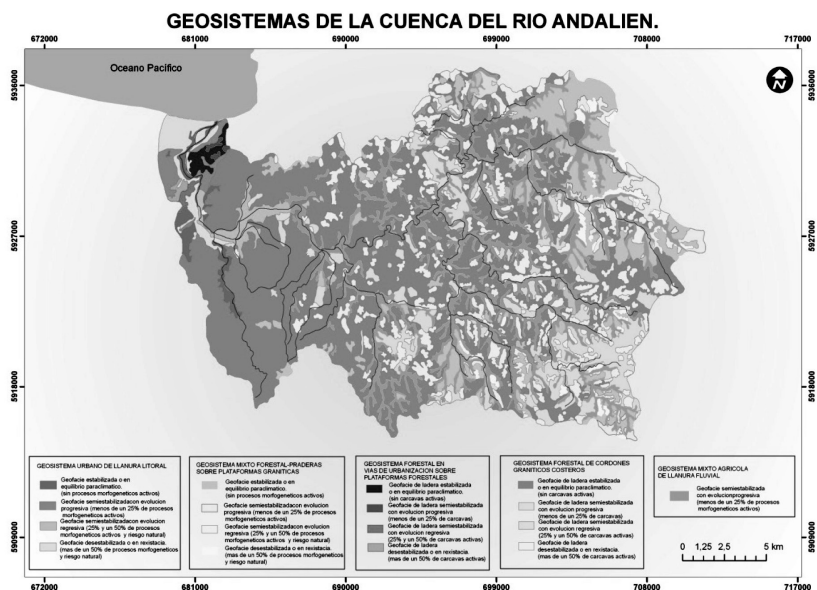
GEOSISTEMAS DE LA CUENCA DEL RIO ANDALIEN.

672000 681000 690000 699000 708000 717000

Oceano Pacifico

N

5936000 5927000 5918000 5909000

5936000 5927000 5918000 5909000

GEOSISTEMA URBANO DE LLANURA LITORAL

Geofacie estabilizada o en equilibrio paraclimatico. (sin procesos morfogeneticos activos)

Geofacie semiestabilizadacon evolucion progresiva (menos de un 25% de procesos morfogeneticos activos)

Geofacie semiestabilizadacon evolucion regresiva (25% y un 50% de procesos morfogeneticos activos y riesgo natural)

Geofacie desestabilizada o en rexistacia. (mas de un 50% de procesos morfogeneticos y riesgo natural)

GEOSISTEMA MIXTO FORESTAL-PRADERAS SOBRE PLATAFORMAS GRANITICAS

Geofacie estabilizada o en equilibrio paraclimatico. (sin procesos morfogeneticos activos)

Geofacie semiestabilizadacon evolucion progresiva (menos de un 25% de procesos morfogeneticos activos)

Geofacie semiestabilizadacon evolucion regresiva (25% y un 50% de procesos morfogeneticos activos y riesgo natural)

Geofacie desestabilizada o en rexistacia. (mas de un 50% de procesos morfogeneticos y riesgo natural)

GEOSISTEMA FORESTAL EN VIAS DE URBANIZACION SOBRE PLATAFORMAS FORESTALES

Geofacie de ladera estabilizada o en equilibrio paraclimatico. (sin carcavas activas)

Geofacie de ladera semiestabilizada con evolucion progresiva (menos de un 25% de carcavas)

Geofacie de ladera semiestabilizada con evolucion regresiva (25% y un 50% de carcavas activas)

Geofacie de ladera desestabilizada o en rexistacia. (mas de un 50% de carcavas activas)

GEOSISTEMA FORESTAL DE CORDONES GRANITICOS COSTEROS

Geofacie de ladera estabilizada o en equilibrio paraclimatico. (sin carcavas activas)

Geofacie de ladera semiestabilizada con evolucion progresiva (menos de un 25% de carcavas)

Geofacie de ladera semiestabilizada con evolucion regresiva (25% y un 50% de carcavas activas)

Geofacie de ladera desestabilizada o en rexistacia. (mas de un 50% de carcavas activas)

GEOSISTEMA MIXTO AGRICOLA DE LLANURA FLUVIAL

Geofacie semiestabilizada con evolucionprogresiva (menos de un 25% de procesos morfogeneticos activos)

0 1,25 2,5 5 km

672000 681000 690000 699000 708000 717000